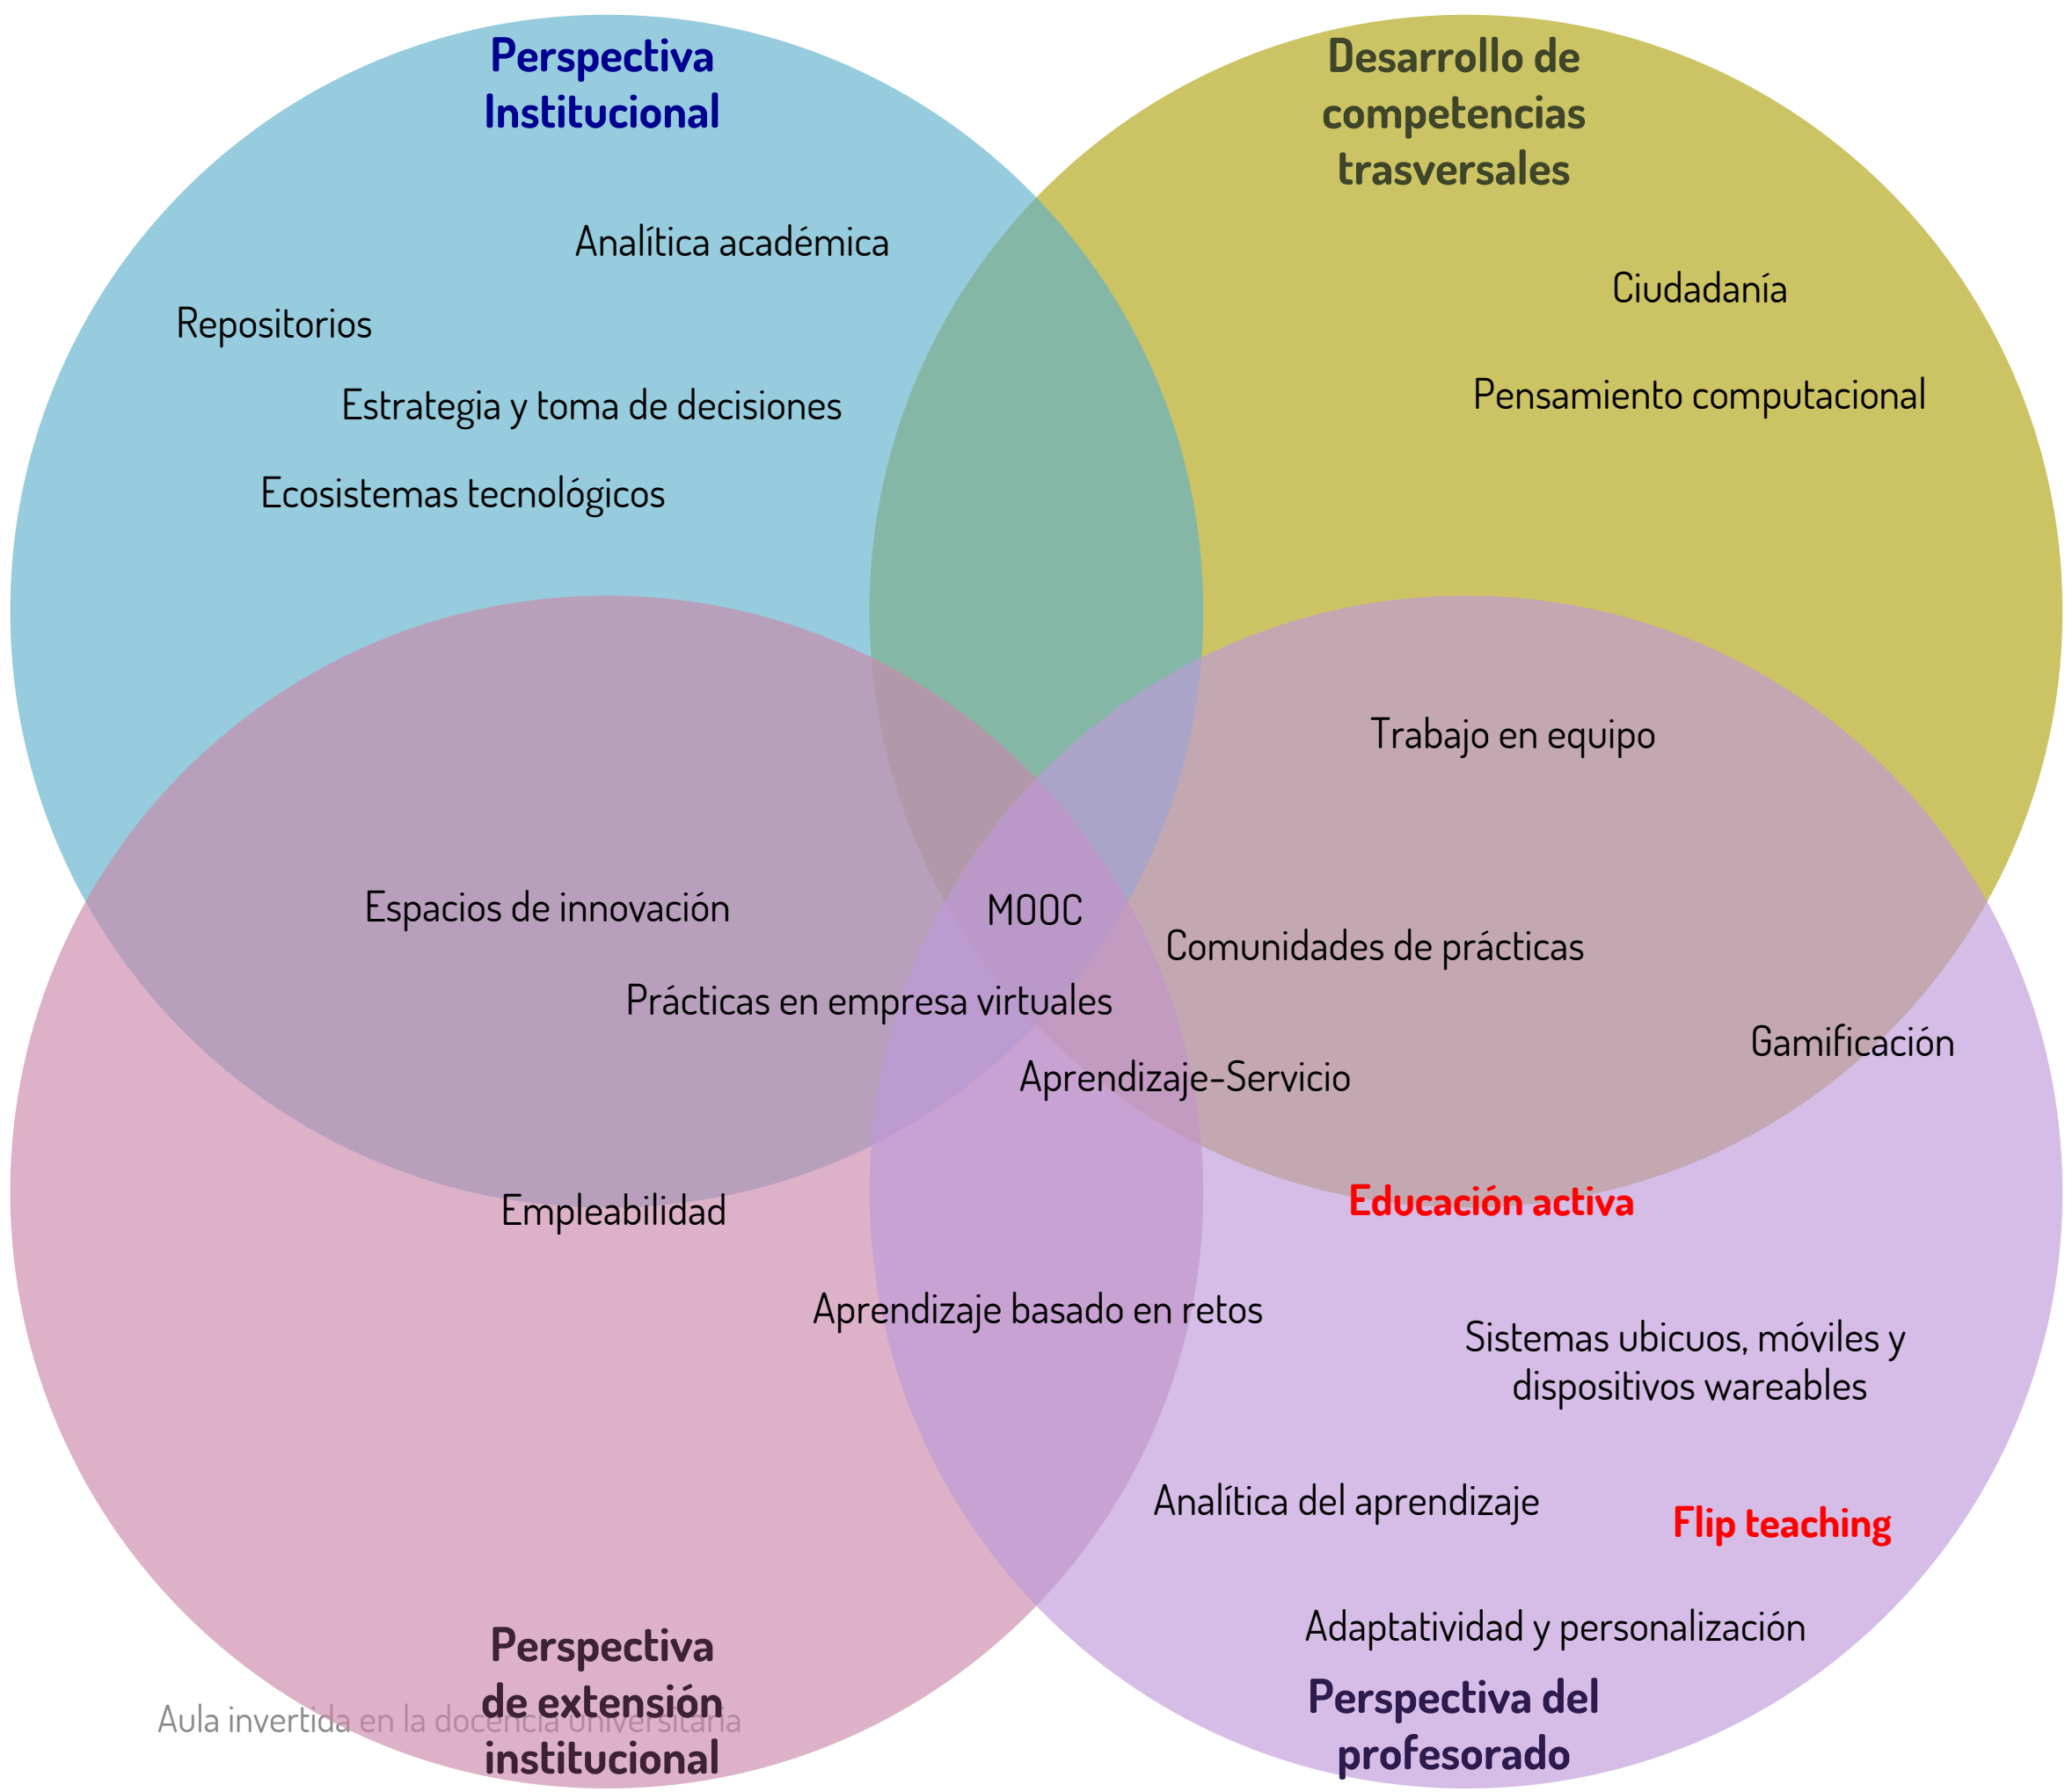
Perspectiva Institucional

Desarrollo de competencias trasversales

Analítica académica

Ciudadanía

Repositorios

Estrategia y toma de decisiones

Pensamiento computacional

Ecosistemas tecnológicos

Trabajo en equipo

Espacios de innovación

MOOC

Comunidades de prácticas

Prácticas en empresa virtuales

Gamificación

Aprendizaje-Servicio

Educación activa

Empleabilidad

Aprendizaje basado en retos

Sistemas ubicuos, móviles y dispositivos wareables

Analítica del aprendizaje

Flip teaching

Adaptatividad y personalización

Perspectiva de extensión institucional

Aula invertida en la docencia universitaria

Perspectiva del profesorado